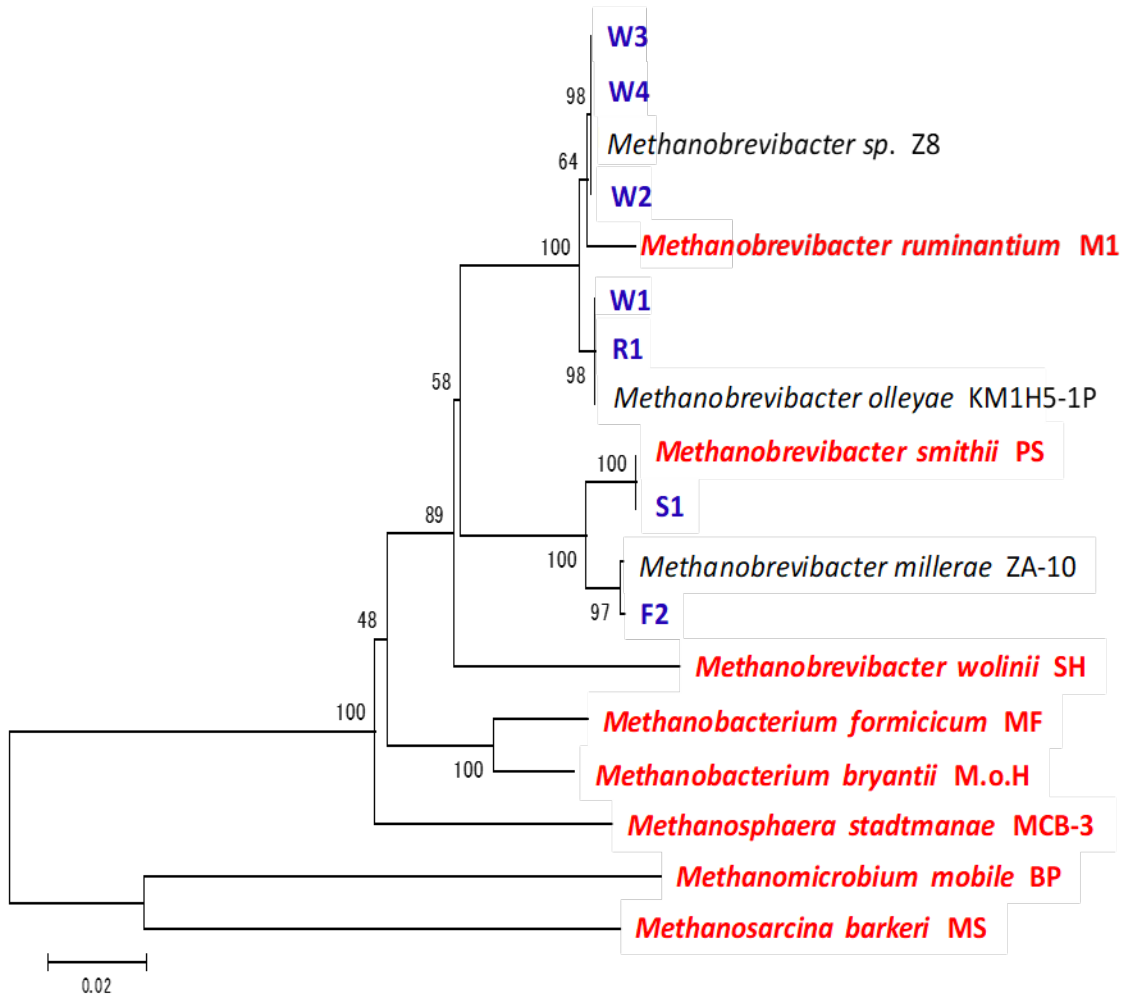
W3
98
W4
Methanobrevibacter sp. Z8
64
W2
100
Methanobrevibacter ruminantium M1
W1
R1
98
Methanobrevibacter olleyae KM1H5-1P
58
Methanobrevibacter smithii PS
100
S1
89
100
Methanobrevibacter millerae ZA-10
97
F2
48
Methanobrevibacter wolinii SH
100
Methanobacterium formicicum MF
100
Methanobacterium bryantii M.o.H
Methanosphaera stadtmanae MCB-3
Methanomicrobium mobile BP
Methanosarcina barkeri MS
0.02